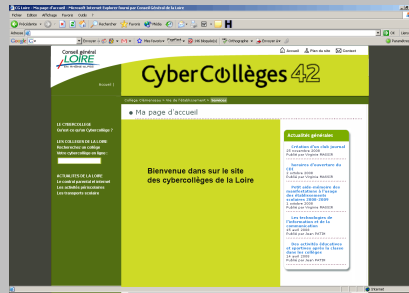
CG Loire - Ma page d'accueil - Microsoft Internet Explorer fourni par Conseil Général de la Loire

Fichier Edition Affichage Favoris Outils ?

Précédente Rechercher Favoris Média

Adresse

Google G- Rechercher Ma Yoursive PageRank 46 bloqué(s) Orthographe Envoyer à

Conseil général
LOIRE

Accueil Plan du site Contact

CyberCollèges 42

Accueil

Collège Réseauteur > Ma de l'établissement > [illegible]

Ma page d'accueil

LE CYBERCOLLEGE
Qu'est ce qu'un Cybercollège ?

LES COLLEGES DE LA LOIRE
Rechercher un collège
Votre cybercollège en ligne

ACTUALITES DE LA LOIRE
Le Conseil général et Internet
Les activités périscolaires
Les transports scolaires

Bienvenue dans sur le site des cybercollèges de la Loire

Actualités générales

Création d'un club journal
10 novembre 2008
Publié par Virginie MASSON

Semaine d'ouverture du CDI
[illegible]
Publié par Virginie MASSON

Petit mini-mémoire des manifestations à l'usage des établissements scolaires 2008-2009
1 octobre 2008
Publié par Virginie MASSON

Les technologies de l'information et de la communication
25 août 2008
Publié par Jean PATIN

Des activités éducatives et sportives après la classe dans les collèges
24 août 2008
Publié par Virginie MASSON

Internet